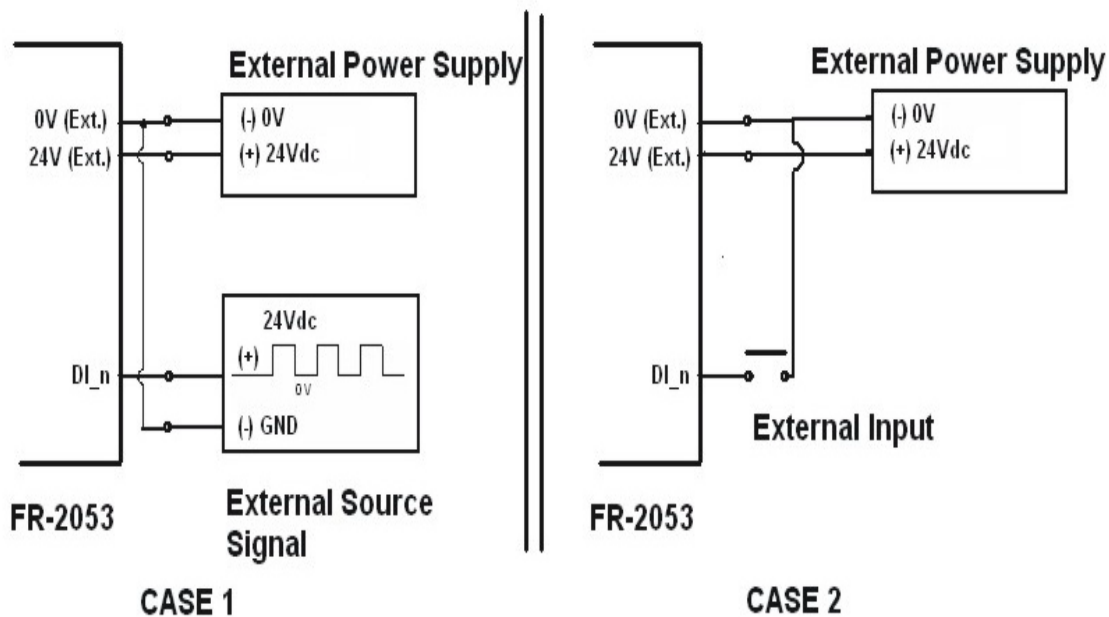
External Power Supply

0V (Ext.)
24V (Ext.)

(-) 0V
(+) 24Vdc

24Vdc
(+)
0V

DI_n

(-) GND

FR-2053

External Source Signal

CASE 1

External Power Supply

0V (Ext.)
24V (Ext.)

(-) 0V
(+) 24Vdc

DI_n

External Input

FR-2053

CASE 2